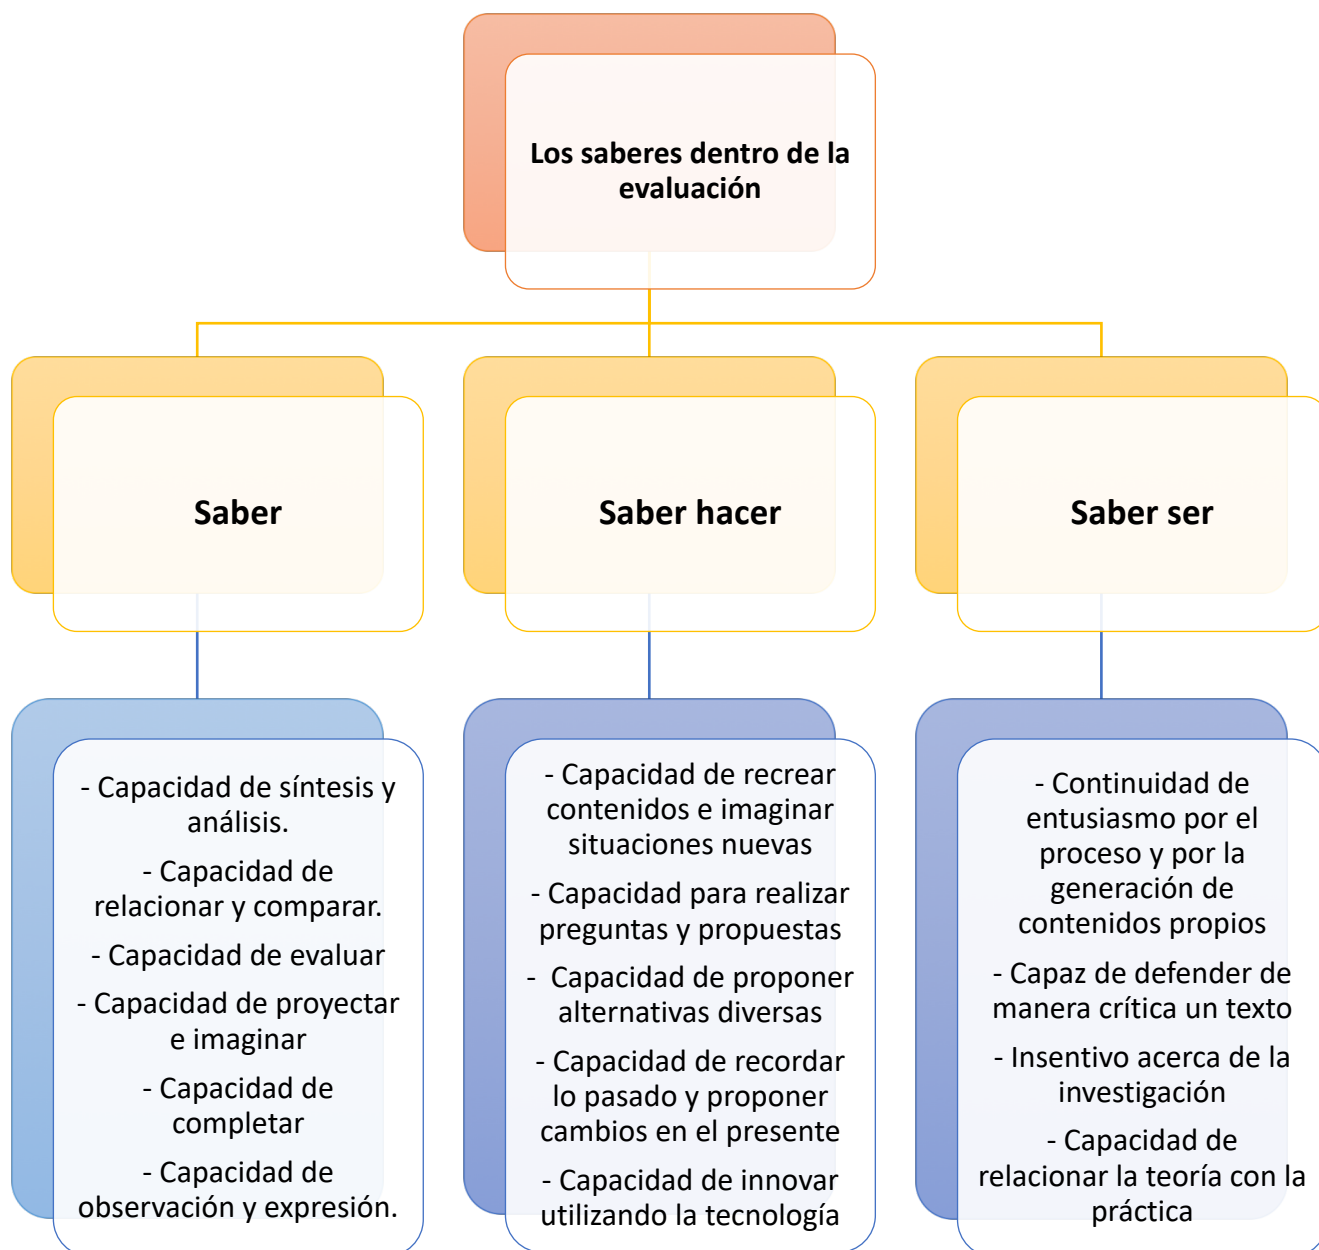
Los saberes dentro de la evaluación

Saber

Saber hacer

Saber ser

- Capacidad de síntesis y análisis.

- Capacidad de relacionar y comparar.

- Capacidad de evaluar

- Capacidad de proyectar e imaginar

- Capacidad de completar

- Capacidad de observación y expresión.

- Capacidad de recrear contenidos e imaginar situaciones nuevas

- Capacidad para realizar preguntas y propuestas

- Capacidad de proponer alternativas diversas

- Capacidad de recordar lo pasado y proponer cambios en el presente

- Capacidad de innovar utilizando la tecnología

- Continuidad de entusiasmo por el proceso y por la generación de contenidos propios

- Capaz de defender de manera crítica un texto

- Insentivo acerca de la investigación

- Capacidad de relacionar la teoría con la práctica